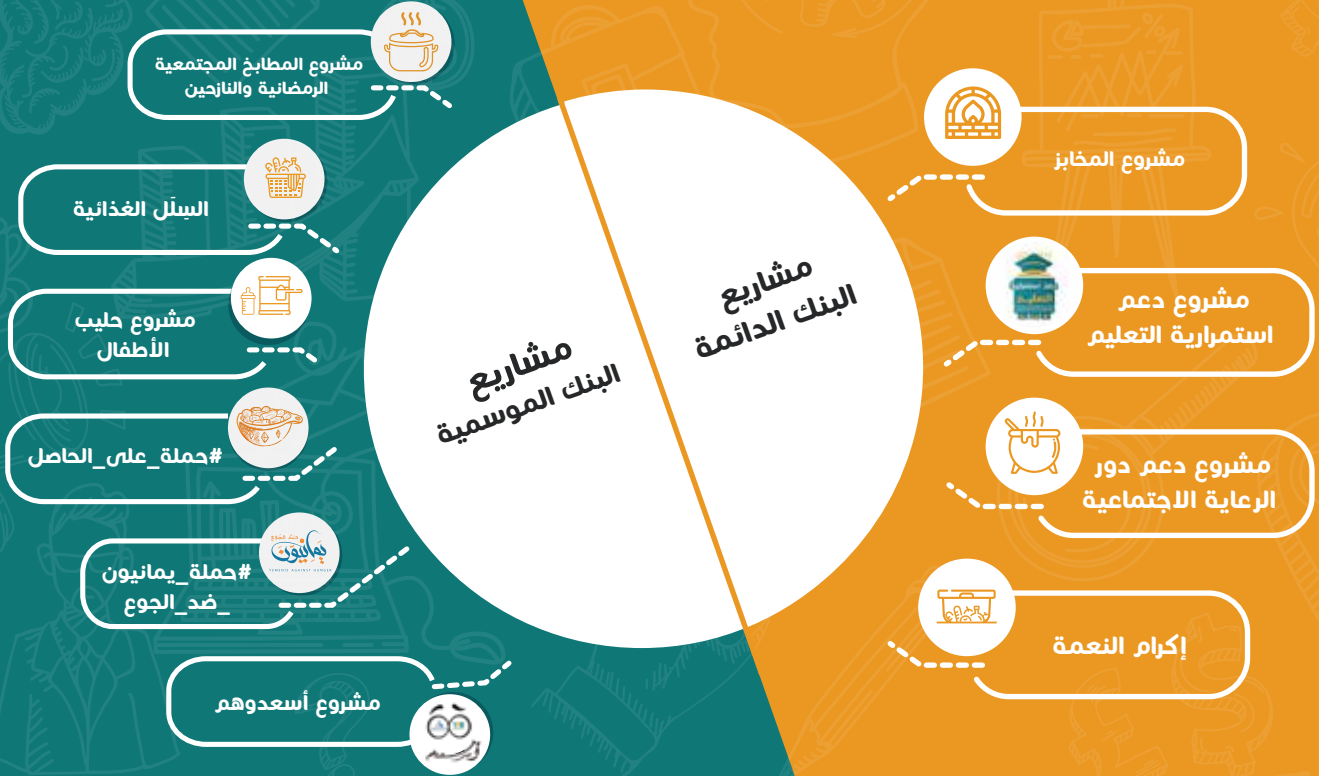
مشاريع
البنك الموسمية

مشاريع
البنك الدائمة

مشروع المطابخ المجتمعية الرمضانية والنازحين

السِلَل الغذائية

مشروع حليب الأطفال

#حملة_على_الحاصل

#حملة_يمانيون_ضد_الجوع

يمانيون
YEMENIS AGAINST HUNGER

مشروع أسعدوهم

مشروع المخابز

مشروع دعم استمرارية التعليم

مشروع دعم دور الرعاية الاجتماعية

إكرام النعمة